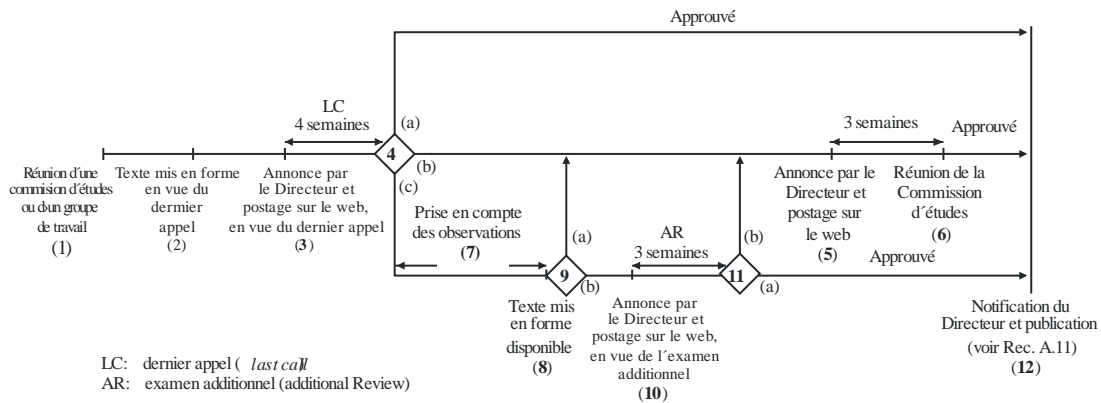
Approuvé

LC
4 semaines

(a)

4

(b)

(c)

3 semaines

Approuvé

Réunion d'une commision d'études ou d'un groupe de travail
(1)

Texte mis en forme en vue du dernier appel
(2)

Annonce par le Directeur et postage sur le web, en vue du dernier appel
(3)

Prise en compte des observations
(7)

(a)

9

(b)

AR
3 semaines

(b)

11

(a)

Annonce par le Directeur et postage sur le web
(5)

Réunion de la Commission d´études
(6)

Approuvé

Texte mis en forme disponible
(8)

Annonce par le Directeur et postage sur le web, en vue de l´examen additionnel
(10)

Notification du Directeur et publication
(voir Rec. A.11)
(12)

LC: dernier appel (last call)
AR: examen additionnel (additional Review)